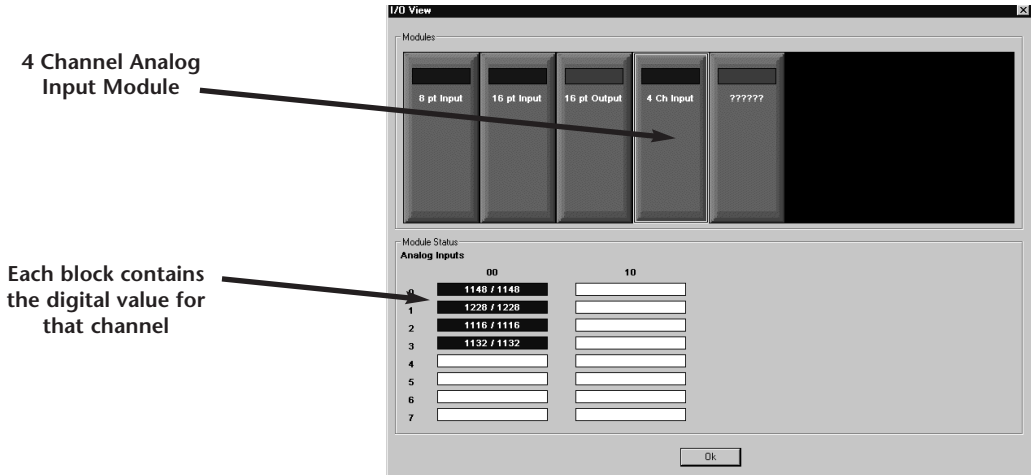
4 Channel Analog Input Module

Each block contains the digital value for that channel

I/O View

Modules

8 pt Input

16 pt Input

16 pt Output

4 Ch Input

??????

Module Status

Analog Inputs

| | 00 | 10 |
|---|---|---|
| 0 | 1148 / 1148 | |
| 1 | 1228 / 1228 | |
| 2 | 1116 / 1116 | |
| 3 | 1132 / 1132 | |
| 4 | | |
| 5 | | |
| 6 | | |
| 7 | | |

Ok